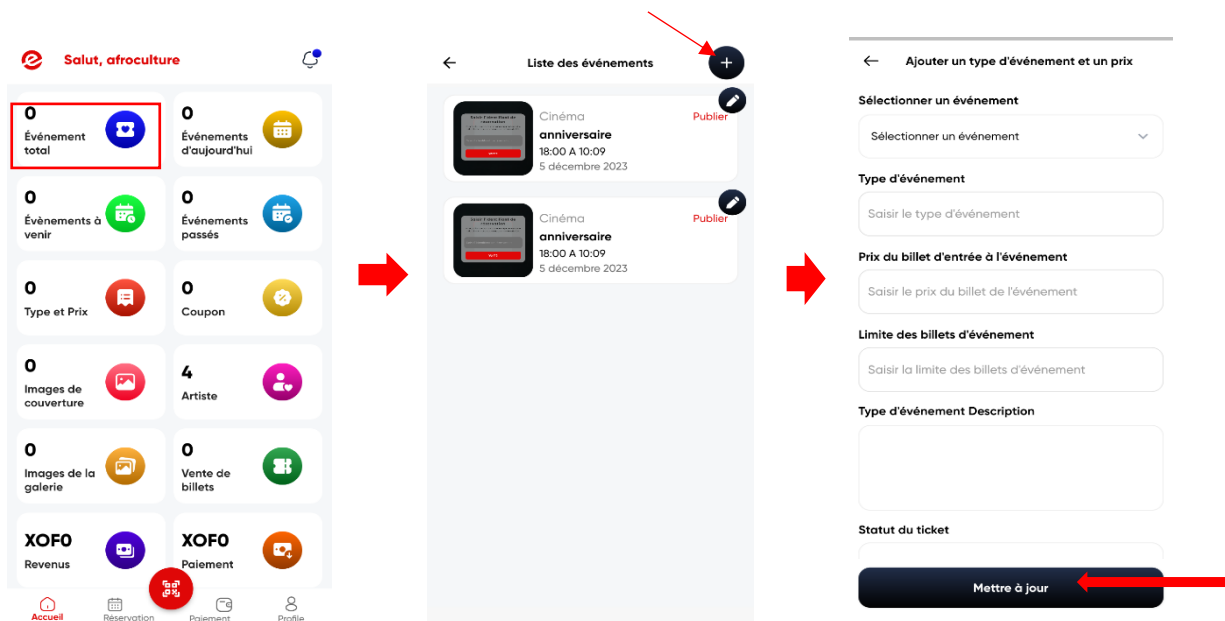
Salut, afroculture

0
Événement total

0
Événements d'aujourd'hui

0
Évènements à venir

0
Événements passés

0
Type et Prix

0
Coupon

0
Images de couverture

4
Artiste

0
Images de la galerie

0
Vente de billets

XOF0
Revenus

XOF0
Paiement

Accueil
Réservation
Paiement
Profile

Liste des événements

Cinéma
anniversaire
18:00 A 10:09
5 décembre 2023
Publier

Cinéma
anniversaire
18:00 A 10:09
5 décembre 2023
Publier

Ajouter un type d'événement et un prix

Sélectionner un événement
Sélectionner un événement

Type d'événement
Saisir le type d'événement

Prix du billet d'entrée à l'événement
Saisir le prix du billet de l'événement

Limite des billets d'événement
Saisir la limite des billets d'événement

Type d'événement Description

Statut du ticket

Mettre à jour